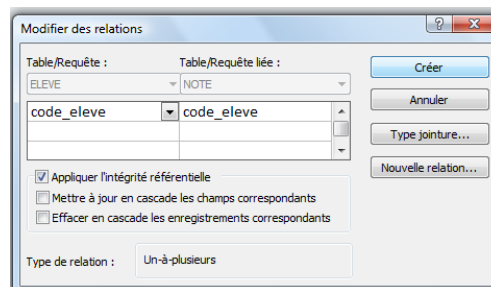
Modifier des relations

?

X

Table/Requête :

Table/Requête liée :

ELEVE

NOTE

| code_eleve | code_eleve |
|---|---|
| | |
| | |

Créer

Annuler

Type jointure...

Nouvelle relation...

Appliquer l'intégrité référentielle

Mettre à jour en cascade les champs correspondants

Effacer en cascade les enregistrements correspondants

Type de relation : Un-à-plusieurs